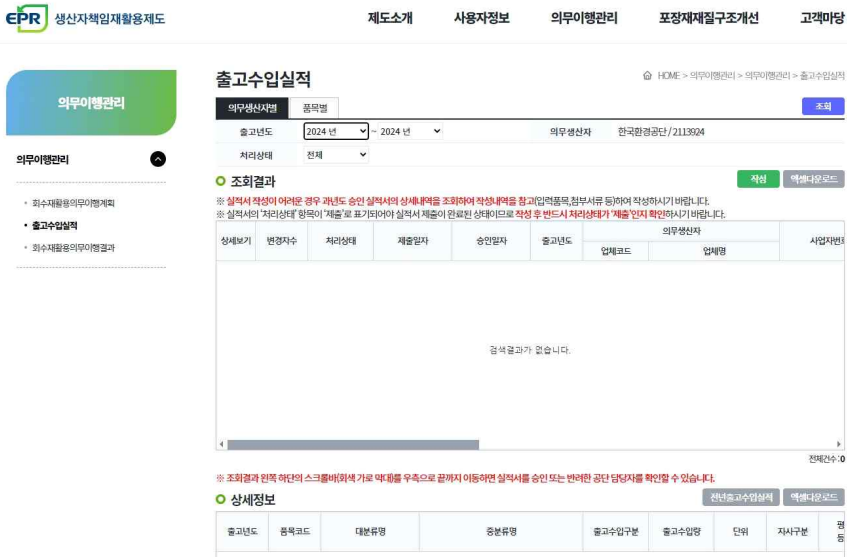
EPR 생산자책임재활용제도

제도소개 사용자정보 의무이행관리 포장재재질구조개선 고객마당

의무이행관리

의무이행관리

• 회수재활용의무이행계획
• 출고수입실적
• 회수재활용의무이행결과

출고수입실적

HOME > 의무이행관리 > 의무이행관리 > 출고수입실적

의무생산자별 품목별

조회

출고년도 2024 년 ~ 2024 년 의무생산자 한국환경공단 / 2113924

처리상태 전체

조회결과

작성 엑셀다운로드

※ 실적서 작성이 어려운 경우 과년도 승인 실적서의 상세내역을 조회하여 작성내역을 참고(입력품목,첨부서류 등)하여 작성하시기 바랍니다.
※ 실적서의 '처리상태' 항목이 '제출'로 표기되어야 실적서 제출이 완료된 상태이므로 작성 후 반드시 처리상태가 '제출'인지 확인하시기 바랍니다.

| 상세보기 | 변경차수 | 처리상태 | 제출일자 | 승인일자 | 출고년도 | 의무생산자 업체코드 | 의무생산자 업체명 | 사업자번호 |
|---|---|---|---|---|---|---|---|---|
| 검색결과가 없습니다. | | | | | | | | |

전체건수 : 0

※ 조회결과 왼쪽 하단의 스크롤바(회색 가로 막대)를 우측으로 끝까지 이동하면 실적서를 승인 또는 반려한 공단 담당자를 확인할 수 있습니다.

상세정보

전년출고수입실적 엑셀다운로드

| 출고년도 | 품목코드 | 대분류명 | 중분류명 | 출고수입구분 | 출고수입량 | 단위 | 자사구분 | 평 등 |
|---|---|---|---|---|---|---|---|---|